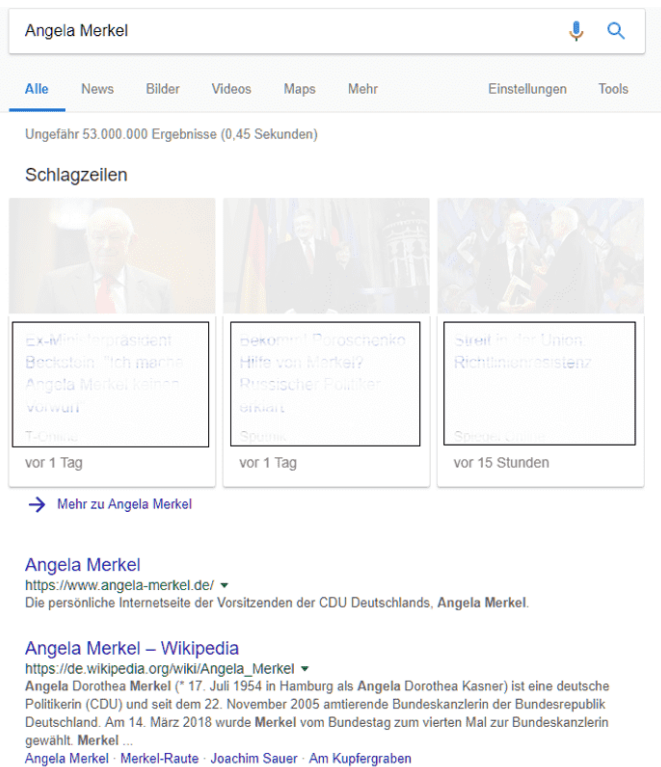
Angela Merkel

Alle News Bilder Videos Maps Mehr Einstellungen Tools

Ungefähr 53.000.000 Ergebnisse (0,45 Sekunden)

Schlagzeilen

Ex-Ministerpräsident Beckstein: "Ich mache Angela Merkel keinen Vorwurf"
T-Online
vor 1 Tag

Bekommt Poroschenko Hilfe von Merkel? Russischer Politiker erklärt
Sputnik
vor 1 Tag

Streit in der Union: Richtlinienkompetenz
Spiegel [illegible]
vor 15 Stunden

→ Mehr zu Angela Merkel

Angela Merkel
https://www.angela-merkel.de/ ▾
Die persönliche Internetseite der Vorsitzenden der CDU Deutschlands, Angela Merkel.

Angela Merkel – Wikipedia
https://de.wikipedia.org/wiki/Angela_Merkel ▾
Angela Dorothea Merkel (* 17. Juli 1954 in Hamburg als Angela Dorothea Kasner) ist eine deutsche Politikerin (CDU) und seit dem 22. November 2005 amtierende Bundeskanzlerin der Bundesrepublik Deutschland. Am 14. März 2018 wurde Merkel vom Bundestag zum vierten Mal zur Bundeskanzlerin gewählt. Merkel ...
Angela Merkel · Merkel-Raute · Joachim Sauer · Am Kupfergraben